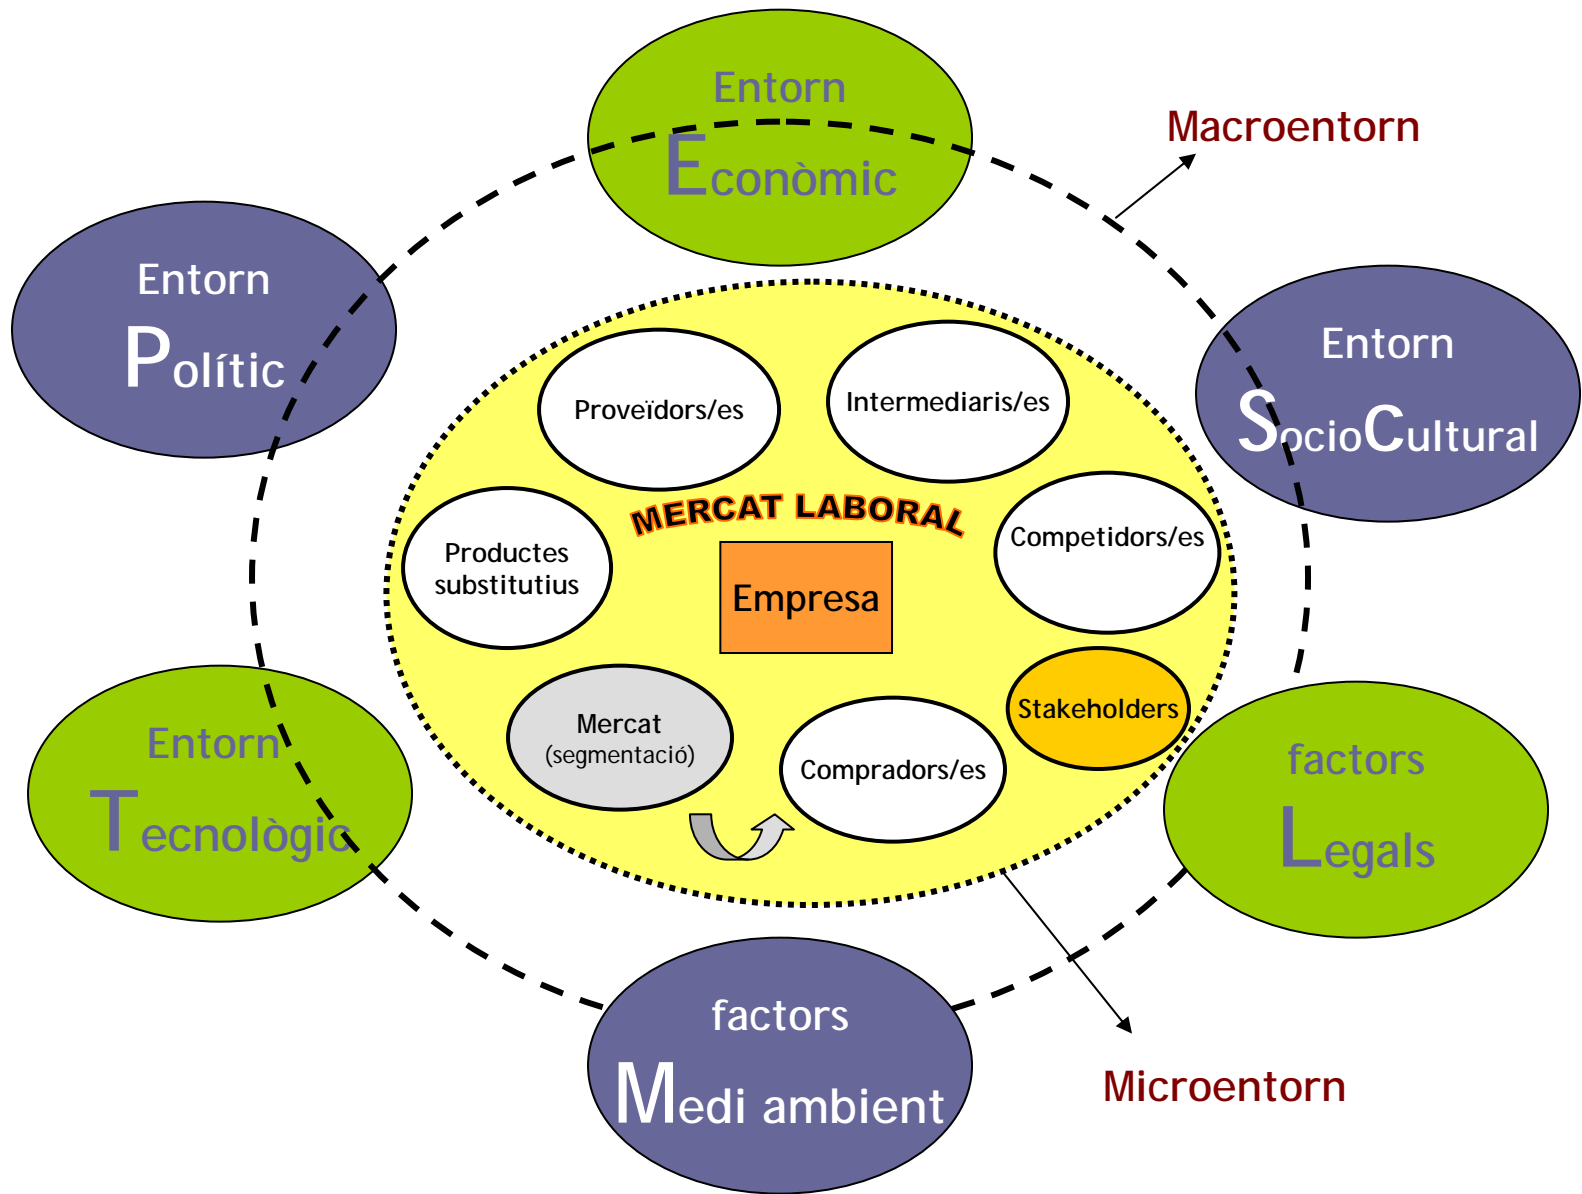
Entorn Econòmic

Macroentorn

Entorn Polític

Entorn SocioCultural

Proveïdors/es

Intermediaris/es

MERCAT LABORAL

Productes substitutius

Empresa

Competidors/es

Stakeholders

Mercat (segmentació)

Compradors/es

Entorn Tecnològic

factors Legals

factors Medi ambient

Microentorn